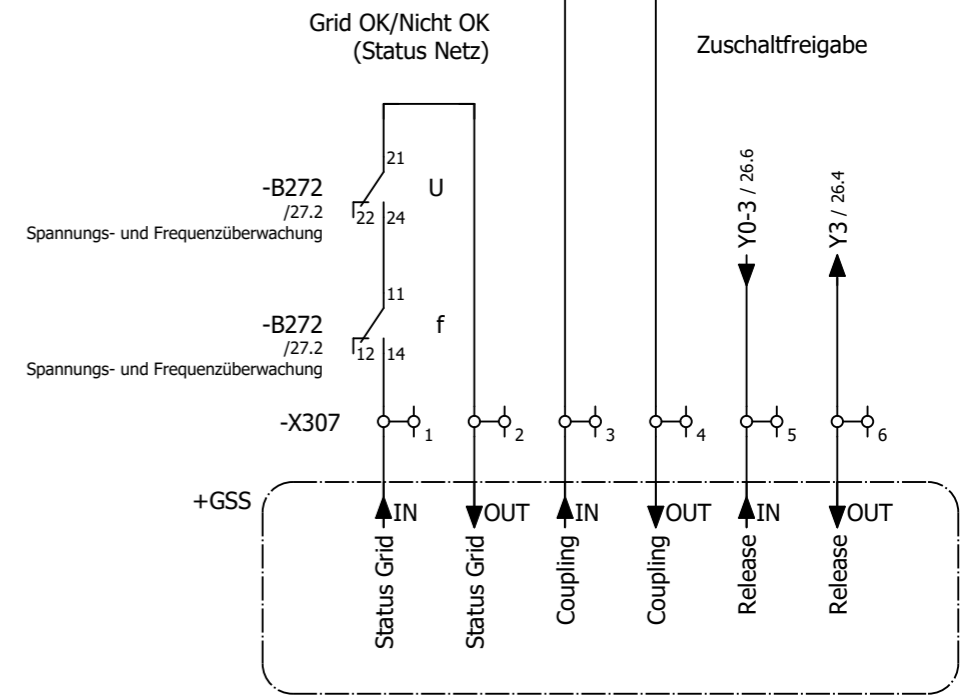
Grid OK/Nicht OK
(Status Netz)

Zuschaltfreigabe

21
-B272
/27.2
Spannungs- und Frequenzüberwachung
22 24
U

11
-B272
/27.2
Spannungs- und Frequenzüberwachung
12 14
f

Y0-3 / 26.6
Y3 / 26.4

-X307
1
2
3
4
5
6

+GSS
IN
OUT
IN
OUT
IN
OUT
Status Grid
Status Grid
Coupling
Coupling
Release
Release